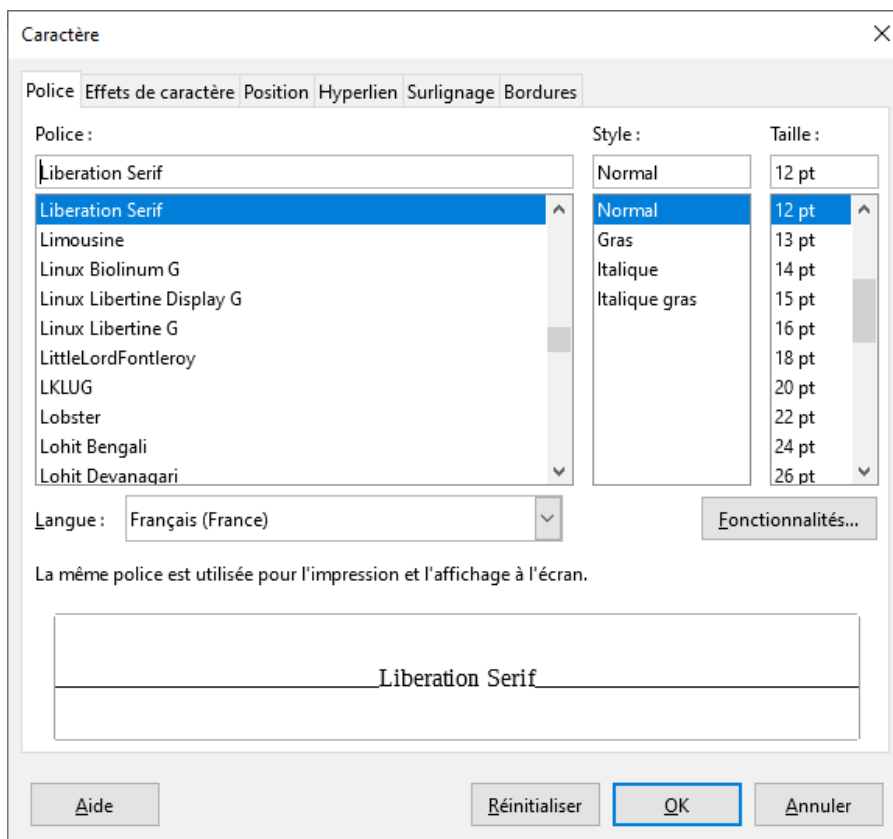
Caractère

Police | Effets de caractère | Position | Hyperlien | Surlignage | Bordures

Police :

Liberation Serif

Liberation Serif
Limousine
Linux Biolinum G
Linux Libertine Display G
Linux Libertine G
LittleLordFontleroy
LKLUG
Lobster
Lohit Bengali
Lohit Devanagari

Style :

Normal

Normal
Gras
Italique
Italique gras

Taille :

12 pt

12 pt
13 pt
14 pt
15 pt
16 pt
18 pt
20 pt
22 pt
24 pt
26 pt

Langue : Français (France)

Fonctionnalités...

La même police est utilisée pour l'impression et l'affichage à l'écran.

Liberation Serif

Aide

Réinitialiser

OK

Annuler